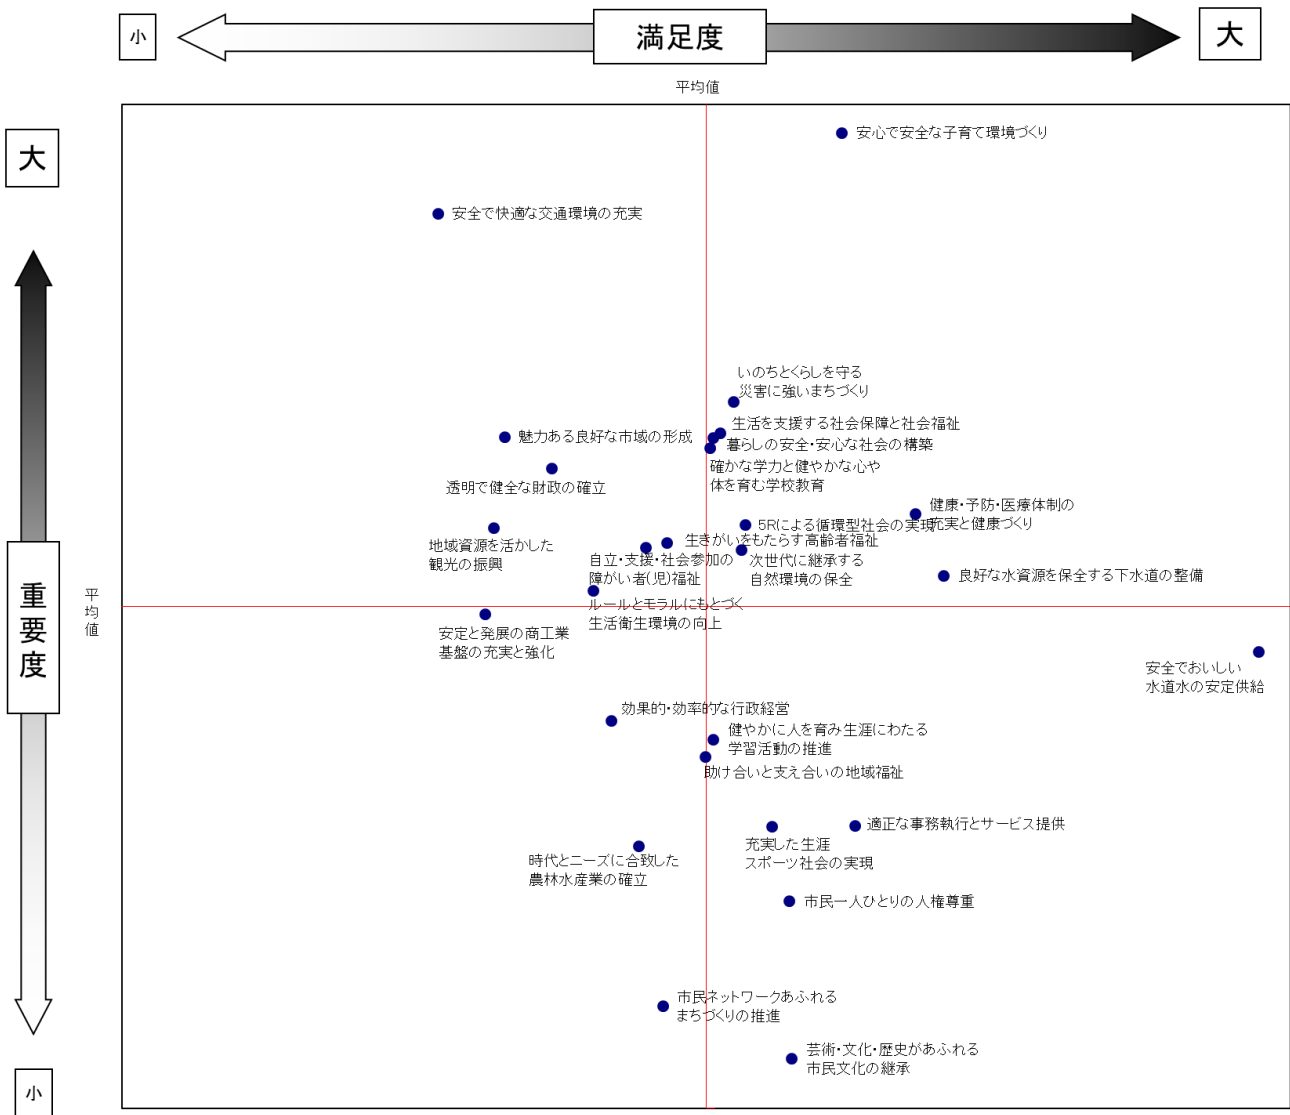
小 満足度 大

平均値

大

重要度

小

平均値

安心で安全な子育て環境づくり

安全で快適な交通環境の充実

いのちとくらしを守る
災害に強いまちづくり

生活を支援する社会保障と社会福祉

魅力ある良好な市域の形成

暮らしの安全・安心な社会の構築

確かな学力と健やかな心や
体を育む学校教育

透明で健全な財政の確立

健康・予防・医療体制の
充実と健康づくり

5Rによる循環型社会の実現

生きがいをもたらす高齢者福祉

地域資源を活かした
観光の振興

自立・支援・社会参加の
障がい者(児)福祉

次世代に継承する
自然環境の保全

良好な水資源を保全する下水道の整備

ルールとモラルにもとづく
生活衛生環境の向上

安定と発展の商工業
基盤の充実と強化

安全でおいしい
水道水の安定供給

効果的・効率的な行政経営

健やかに人を育み生涯にわたる
学習活動の推進

助け合いと支え合いの地域福祉

適正な事務執行とサービス提供

充実した生涯
スポーツ社会の実現

時代とニーズに合致した
農林水産業の確立

市民一人ひとりの人権尊重

市民ネットワークあふれる
まちづくりの推進

芸術・文化・歴史があふれる
市民文化の継承